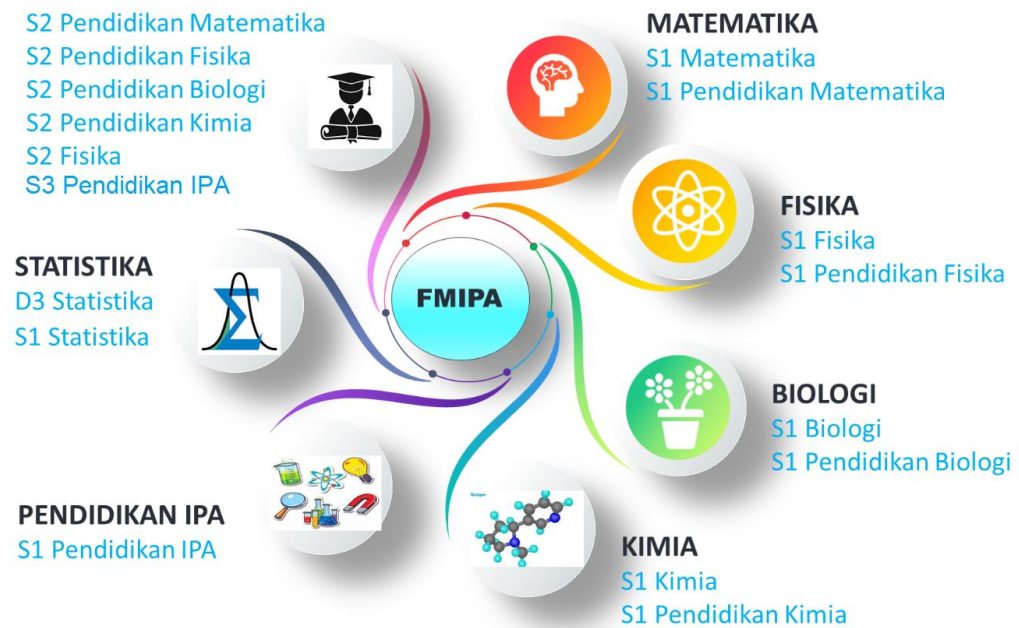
S2 Pendidikan Matematika
S2 Pendidikan Fisika
S2 Pendidikan Biologi
S2 Pendidikan Kimia
S2 Fisika
S3 Pendidikan IPA

MATEMATIKA
S1 Matematika
S1 Pendidikan Matematika

FISIKA
S1 Fisika
S1 Pendidikan Fisika

STATISTIKA
D3 Statistika
S1 Statistika

FMIPA

BIOLOGI
S1 Biologi
S1 Pendidikan Biologi

PENDIDIKAN IPA
S1 Pendidikan IPA

KIMIA
S1 Kimia
S1 Pendidikan Kimia